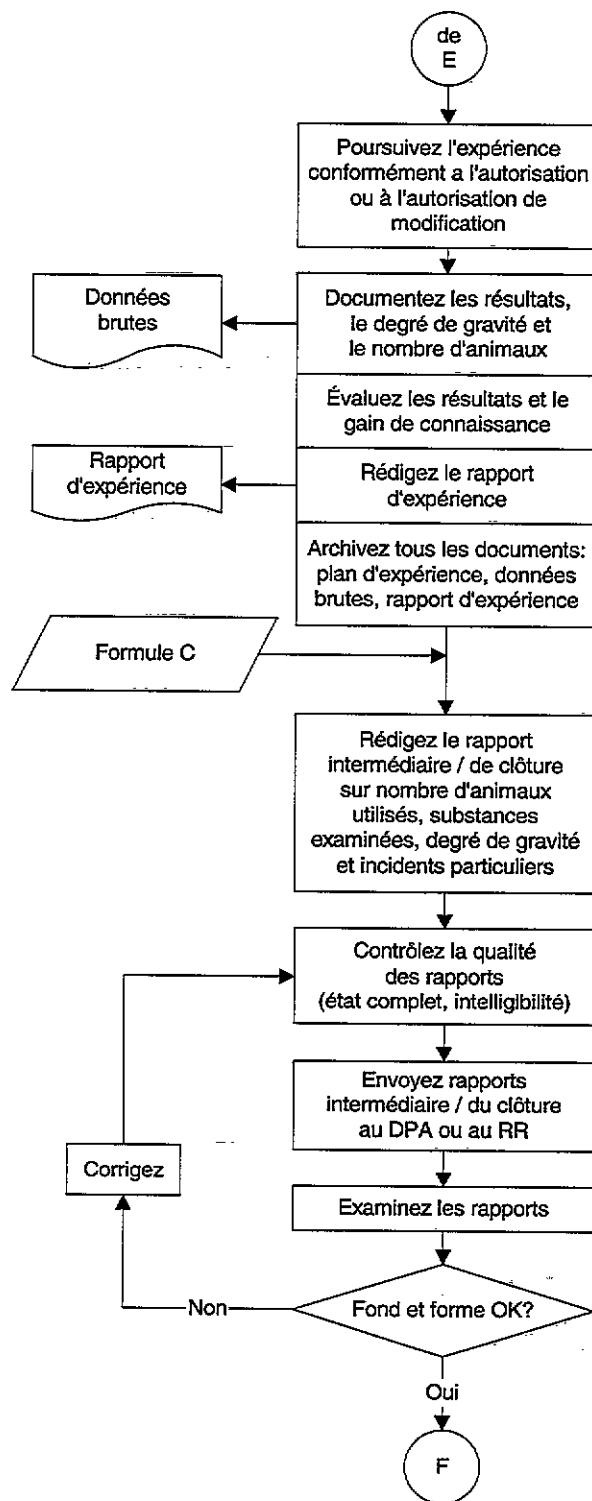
de E

Poursuivez l'expérience conformément a l'autorisation ou à l'autorisation de modification

Données brutes

Documentez les résultats, le degré de gravité et le nombre d'animaux

Évaluez les résultats et le gain de connaissance

Rapport d'expérience

Rédigez le rapport d'expérience

Archivez tous les documents: plan d'expérience, données brutes, rapport d'expérience

Formule C

Rédigez le rapport intermédiaire / de clôture sur nombre d'animaux utilisés, substances examinées, degré de gravité et incidents particuliers

Contrôlez la qualité des rapports (état complet, intelligibilité)

Envoyez rapports intermédiaire / du clôture au DPA ou au RR

Corrigez

Examinez les rapports

Non

Fond et forme OK?

Oui

F